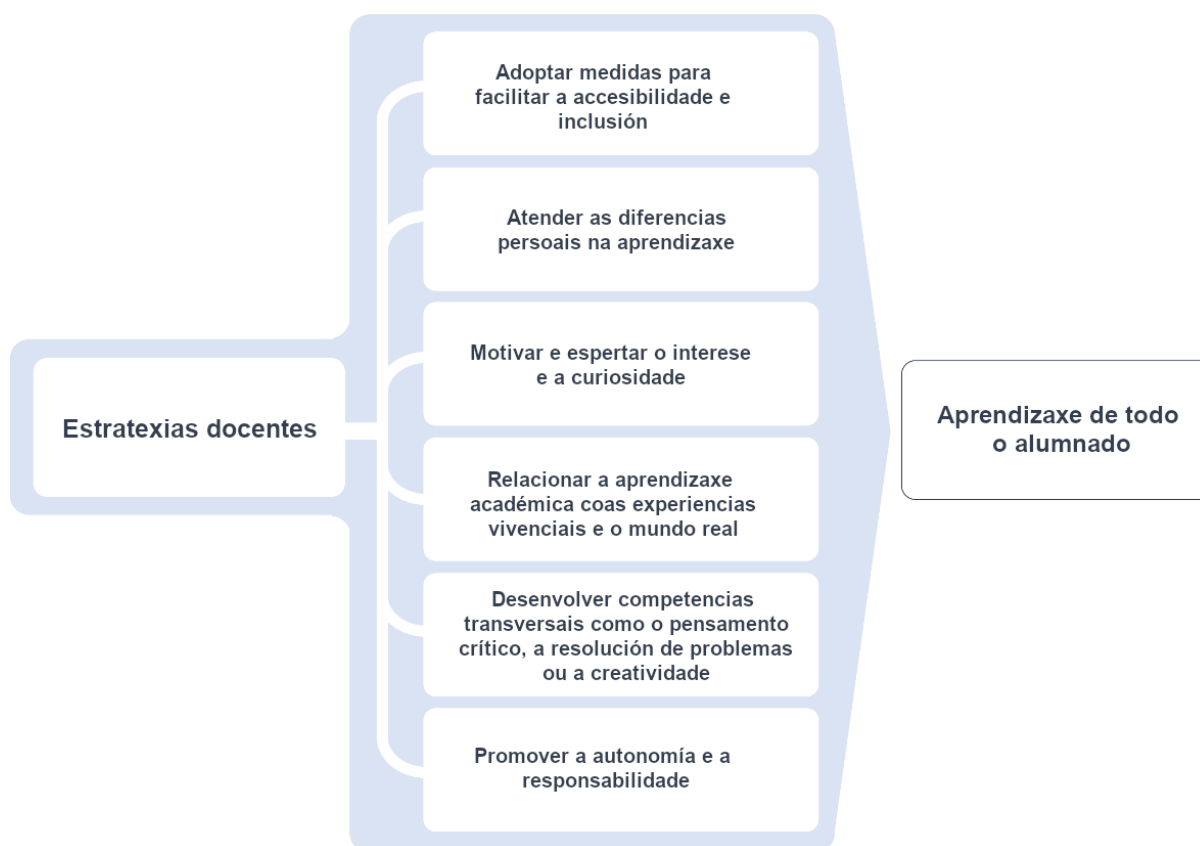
Estratexias docentes

Adoptar medidas para facilitar a accesibilidade e inclusión

Atender as diferencias persoais na aprendizaxe

Motivar e espertar o interese e a curiosidade

Relacionar a aprendizaxe académica coas experiencias vivenciais e o mundo real

Desenvolver competencias transversais como o pensamento crítico, a resolución de problemas ou a creatividade

Promover a autonomía e a responsabilidade

Aprendizaxe de todo o alumnado